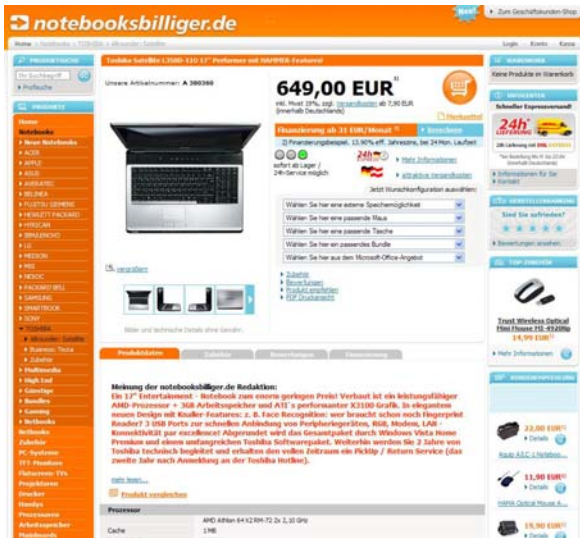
notebooksbilliger.de

Neu!

Zum Geschäftskunden-Shop

Home › Notebooks › TOSHIBA › Alle Notebooks › Satellite

Login | Konto | Korb

PRODUKTSUCHE

Im Suchbegriff

Profisuche

PRODUKTE

Home
Notebooks
Neue Notebooks
ACER
APPLE
ASUS
AVERATEC
BELINEA
FUJITSU SIEMENS
HEWLETT PACKARD
HYRICAN
IBM LENOVO
LG
MEDION
MSI
NEXOC
PACKARD BELL
SAMSUNG
SMARTBOOK
SONY
TOSHIBA
Alle Notebooks: Satellite
Business: Tecra
Zubehör
Multimedia
High End
Günstige
Bundles
Gaming
Netbooks
Netbooks
Zubehör
PC-Systeme
TFT-Monitore
Flatscreen TVs
Projektoren
Drucker
Handys
Prozessoren
Arbeitsspeicher
Mainboards

Toshiba Satellite L350D-11O 17" Performer mit HAMMER-Features!

Unsere Artikelnummer: A 380388

649,00 EUR

inkl. MwSt 19%, zzgl. Versandkosten ab 7,90 EUR (innerhalb Deutschlands)

Merkzettel

Finanzierung ab 31 EUR/Monat

berechnen

2) Finanzierungsbeispiel. 13,90% eff. Jahreszins, bei 24 Mon. Laufzeit

sofort ab Lager / 24h-Service möglich

Mehr Informationen

attraktive Versandkosten

Jetzt Wunschkonfiguration auswählen:

Wählen Sie hier eine externe Speichermöglichkeit
Wählen Sie hier eine passende Maus
Wählen Sie hier eine passende Tasche
Wählen Sie hier ein passendes Bundle
Wählen Sie hier aus dem Microsoft-Office-Angebot

vergrößern

Zubehör
Bewertungen
Produkt empfehlen
PDF Druckansicht

Bilder und technische Details ohne Gewähr.

Produktdaten | Zubehör | Bewertungen | Finanzierung

Meinung der notebooksbilliger.de Redaktion:
Ein 17" Entertainment - Notebook zum enorm geringen Preis! Verbaut ist ein leistungsfähiger AMD-Prozessor + 3GB Arbeitsspeicher und ATI's performanter X3100 Grafik. In elegantem neuen Design mit Knaller-Features: z. B. Face Recognition: wer braucht schon noch Fingerprint Reader? 3 USB Ports zur schnellen Anbindung von Peripheriegeräten, RGB, Modem, LAN - Konnektivität par excellence! Abgerundet wird das Gesamtpaket durch Windows Vista Home Premium und einem umfangreichen Toshiba Softwarepaket. Weiterhin werden Sie 2 Jahre von Toshiba technisch begleitet und erhalten den vollen Zeitraum ein Pickup / Return Service (das zweite Jahr nach Anmeldung an der Toshiba Hotline).

mehr lesen...

Produkt vergleichen

Prozessor
AMD Athlon 64 X2 RM-72 2x 2,10 GHz
Cache | 1MB

WARENKORB

Keine Produkte in Warenkorb

INFOCENTER

Schneller Expressversand!

24h LIEFERUNG

Informationen für Sie
Kontakt

KUNDENBEWERTUNG

Sind Sie zufrieden?

Bewertungen ansehen

TOP ZUBEHÖR

Trust Wireless Optical Mini Mouse MI-4920Rp
14,99 EUR

Mehr Informationen

KUNDENEMPFEHLUNG

22,00 EUR
Details

Rasurp A3C-1 Notebo...

11,90 EUR
Details

HAMA Optical Mouse A...

15,90 EUR
Details